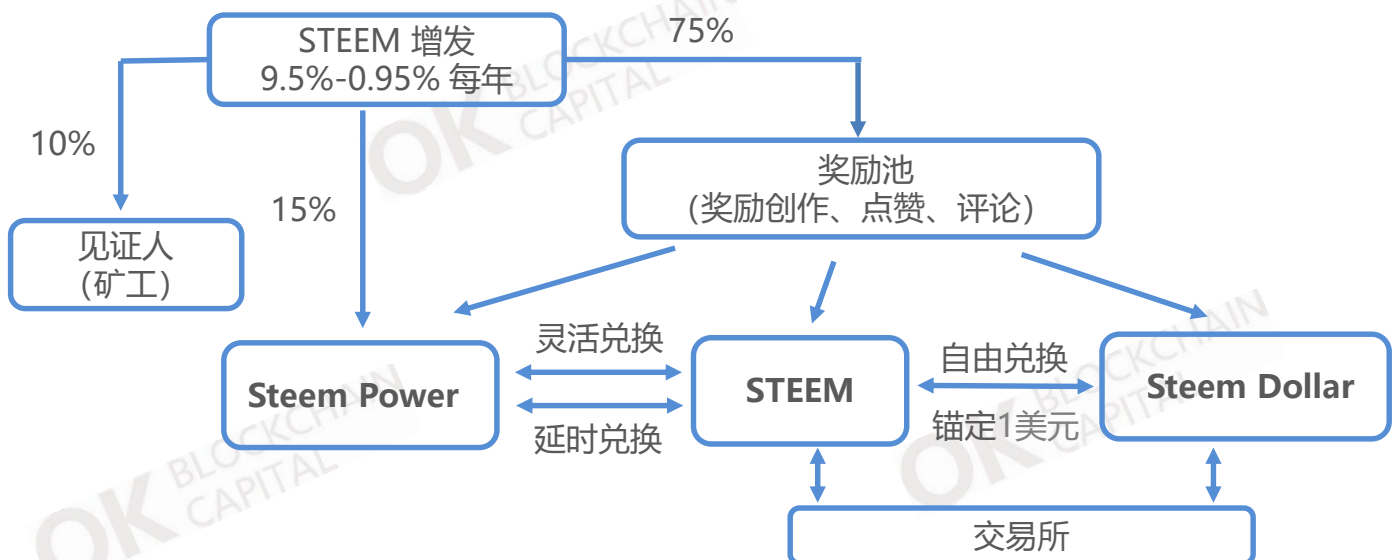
STEEM 增发
9.5%-0.95% 每年

75%

10%

15%

见证人
(矿工)

奖励池
(奖励创作、点赞、评论)

灵活兑换

延时兑换

Steem Power

STEEM

自由兑换

锚定1美元

Steem Dollar

交易所

OK BLOCKCHAIN CAPITAL

OK BLOCKCHAIN CAPITAL

OK BLOCKCHAIN CAPITAL